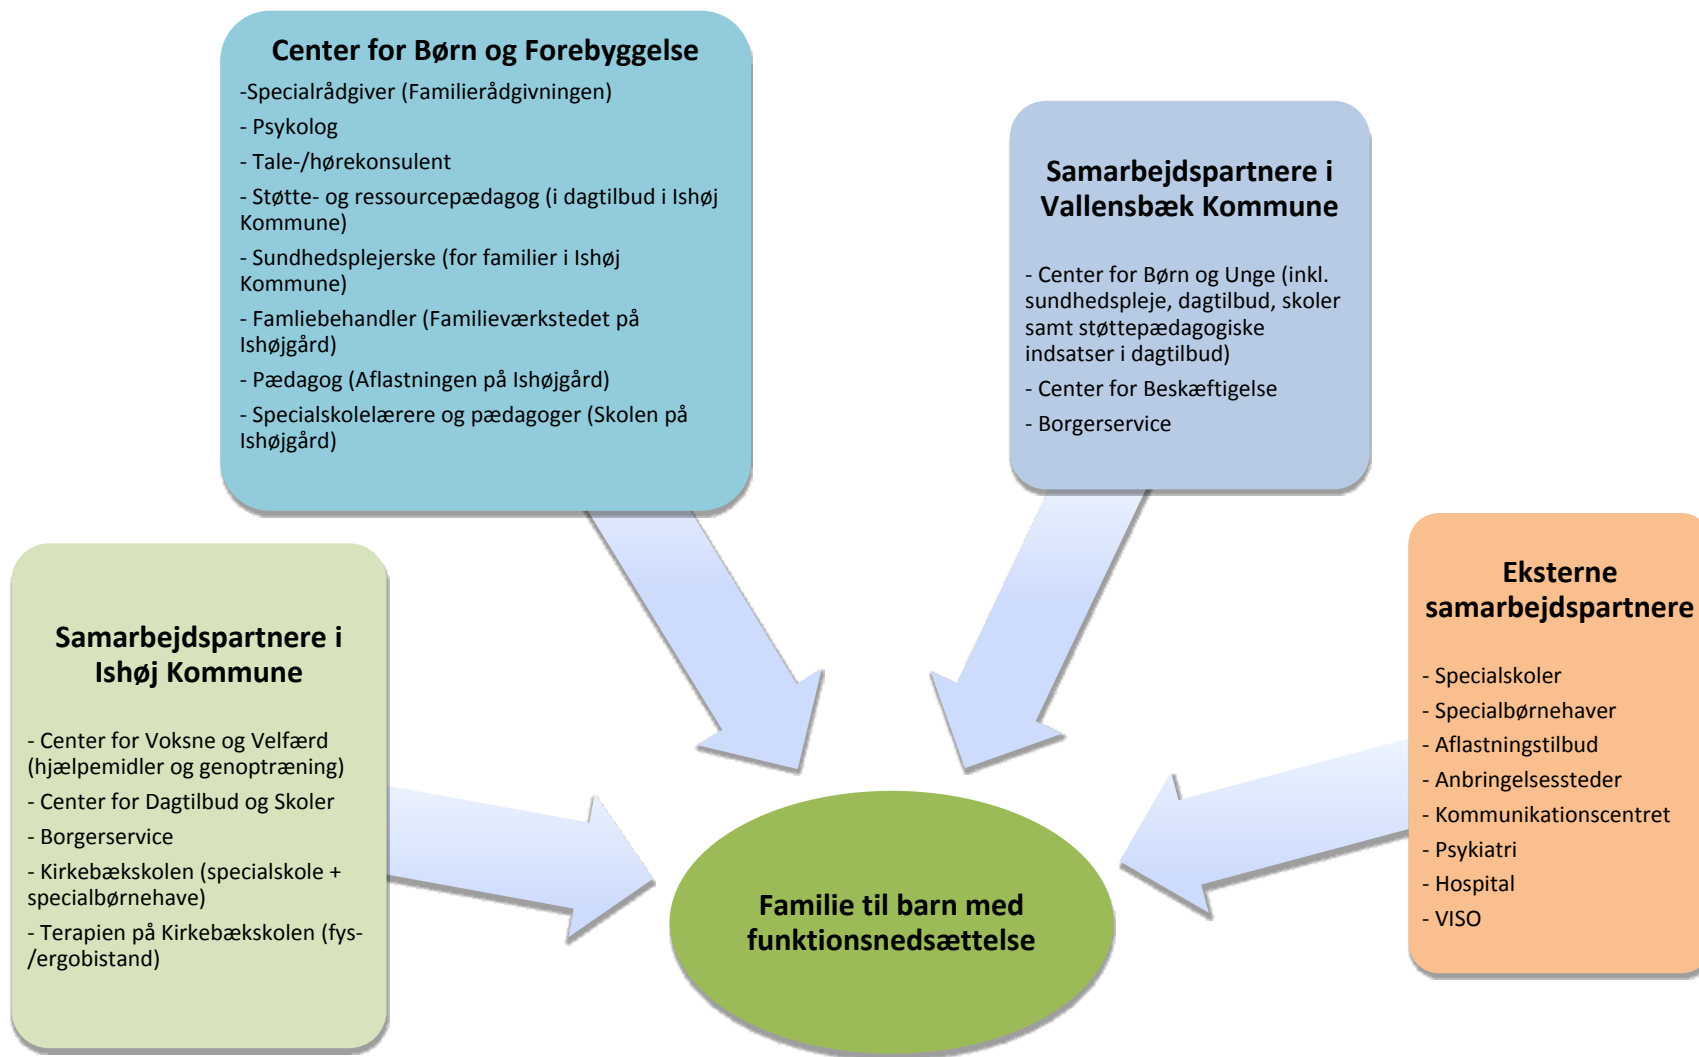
Center for Børn og Forebyggelse

-Specialrådgiver (Familierådgivningen)

- Psykolog

- Tale-/hørekonsulent

- Støtte- og ressourcepædagog (i dagtilbud i Ishøj Kommune)

- Sundhedsplejerske (for familier i Ishøj Kommune)

- Famliebehandler (Familieværkstedet på Ishøjgård)

- Pædagog (Aflastningen på Ishøjgård)

- Specialskolelærere og pædagoger (Skolen på Ishøjgård)

Samarbejdspartnere i Vallensbæk Kommune

- Center for Børn og Unge (inkl. sundhedspleje, dagtilbud, skoler samt støttepædagogiske indsatser i dagtilbud)

- Center for Beskæftigelse

- Borgerservice

Samarbejdspartnere i Ishøj Kommune

- Center for Voksne og Velfærd (hjælpemidler og genoptræning)

- Center for Dagtilbud og Skoler

- Borgerservice

- Kirkebækskolen (specialskole + specialbørnehave)

- Terapien på Kirkebækskolen (fys-/ergobistand)

Eksterne samarbejdspartnere

- Specialskoler

- Specialbørnehaver

- Aflastningstilbud

- Anbringelsessteder

- Kommunikationscentret

- Psykiatri

- Hospital

- VISO

Familie til barn med funktionsnedsættelse